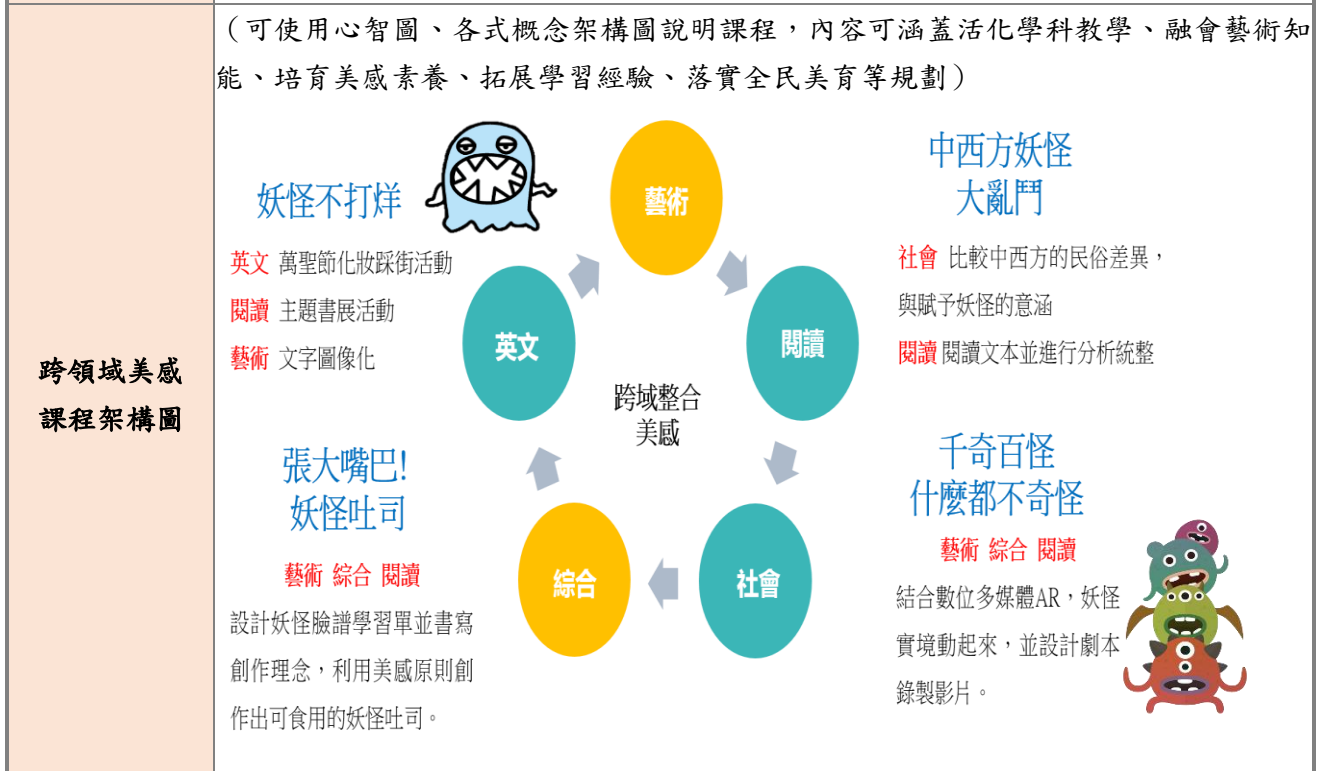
跨領域美感課程架構圖

（可使用心智圖、各式概念架構圖說明課程，內容可涵蓋活化學科教學、融會藝術知能、培育美感素養、拓展學習經驗、落實全民美育等規劃）

妖怪不打烊

英文 萬聖節化妝踩街活動

閱讀 主題書展活動

藝術 文字圖像化

藝術

閱讀

社會

綜合

英文

跨域整合美感

中西方妖怪大亂鬥

社會 比較中西方的民俗差異，與賦予妖怪的意涵

閱讀 閱讀文本並進行分析統整

張大嘴巴！妖怪吐司

藝術 綜合 閱讀

設計妖怪臉譜學習單並書寫創作理念，利用美感原則創作出可食用的妖怪吐司。

千奇百怪什麼都不奇怪

藝術 綜合 閱讀

結合數位多媒體AR，妖怪實境動起來，並設計劇本錄製影片。